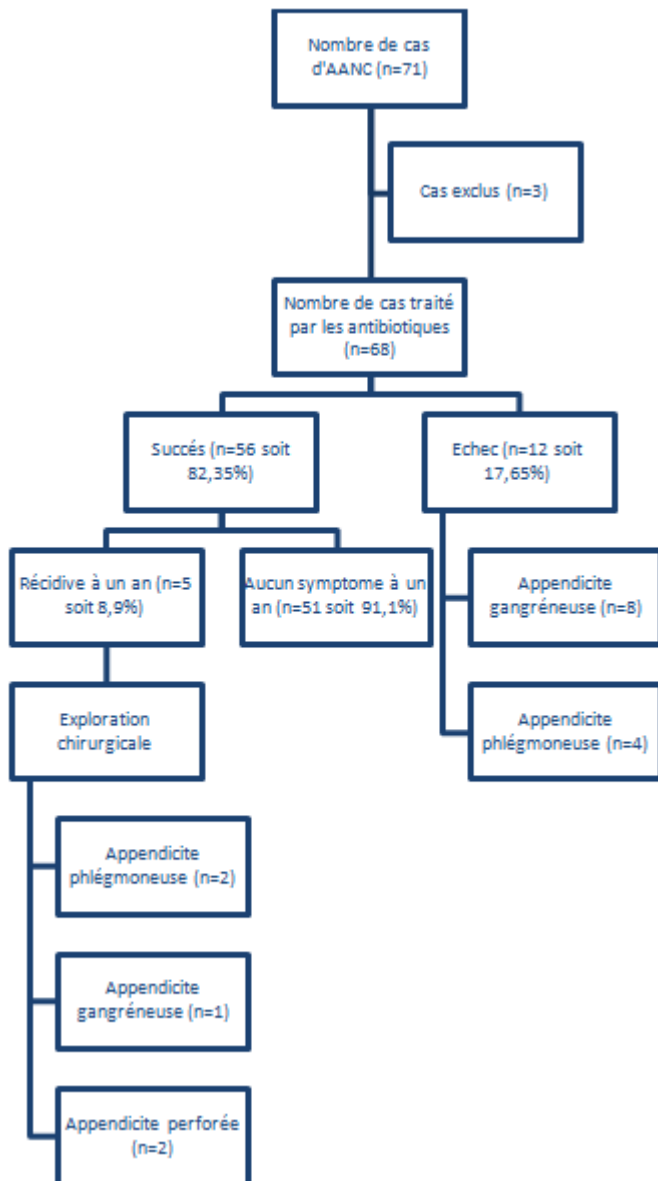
Nombre de cas d'AANC (n=71)

Cas exclus (n=3)

Nombre de cas traité par les antibiotiques (n=68)

Succés (n=56 soit 82,35%)

Echec (n=12 soit 17,65%)

Récidive à un an (n=5 soit 8,9%)

Aucun symptome à un an (n=51 soit 91,1%)

Appendicite gangréneuse (n=8)

Appendicite phlégmoneuse (n=4)

Exploration chirurgicale

Appendicite phlégmoneuse (n=2)

Appendicite gangréneuse (n=1)

Appendicite perforée (n=2)